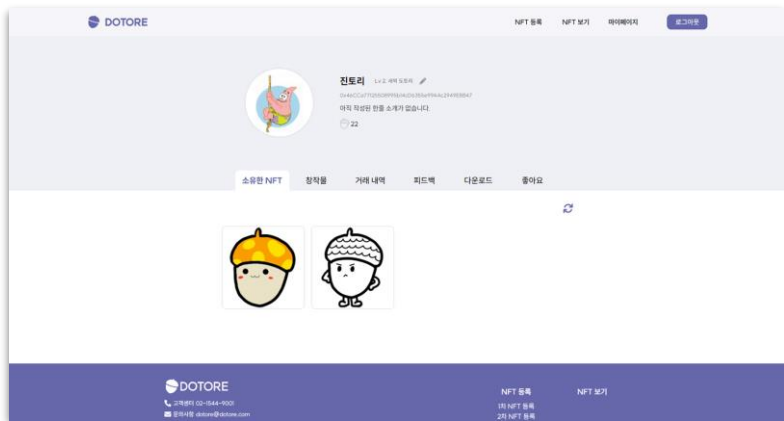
DOTORE

NFT 등록 NFT 보기 마이페이지 로그아웃

진토리 Lv.2 새싹 도토리

0x4eCCa7f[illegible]

아직 작성된 한줄 소개가 없습니다.

22

소유한 NFT 창작물 거래 내역 피드백 다운로드 좋아요

DOTORE

고객센터 02-1544-9001

문의사항 dotore@dotore.com

NFT 등록

1차 NFT 등록

2차 NFT 등록

NFT 보기